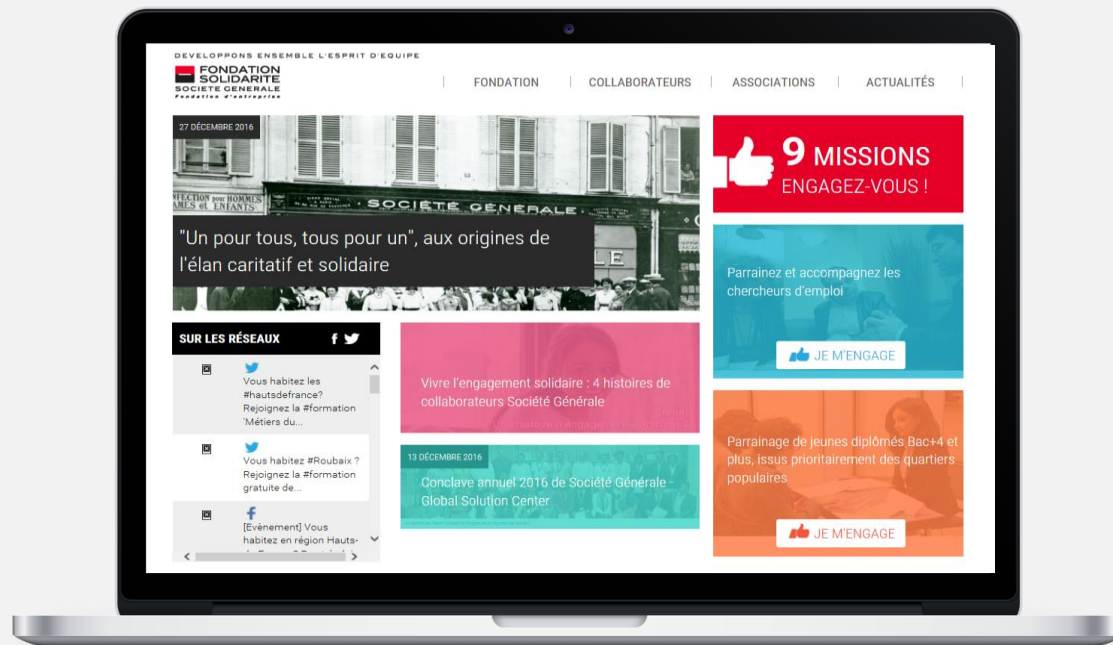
DEVELOPPONS ENSEMBLE L'ESPRIT D'EQUIPE

FONDATION SOLIDARITE SOCIETE GENERALE
Fondation d'entreprise

FONDATION | COLLABORATEURS | ASSOCIATIONS | ACTUALITÉS

27 DÉCEMBRE 2016

NFECTION pour HOMMES
AMES et ENFANTS

SOCIÉTÉ GÉNÉRALE

"Un pour tous, tous pour un", aux origines de l'élan caritatif et solidaire

9 MISSIONS
ENGAGEZ-VOUS !

Parrainez et accompagnez les chercheurs d'emploi

JE M'ENGAGE

SUR LES RÉSEAUX

Vous habitez les #hautsdefrance? Rejoignez la #formation 'Métiers du...

Vous habitez #Roubaix ? Rejoignez la #formation gratuite de...

[Evènement] Vous habitez en région Hauts-

Vivre l'engagement solidaire : 4 histoires de collaborateurs Société Générale

13 DÉCEMBRE 2016

Conclave annuel 2016 de Société Générale - Global Solution Center

Parrainage de jeunes diplômés Bac+4 et plus, issus prioritairement des quartiers populaires

JE M'ENGAGE